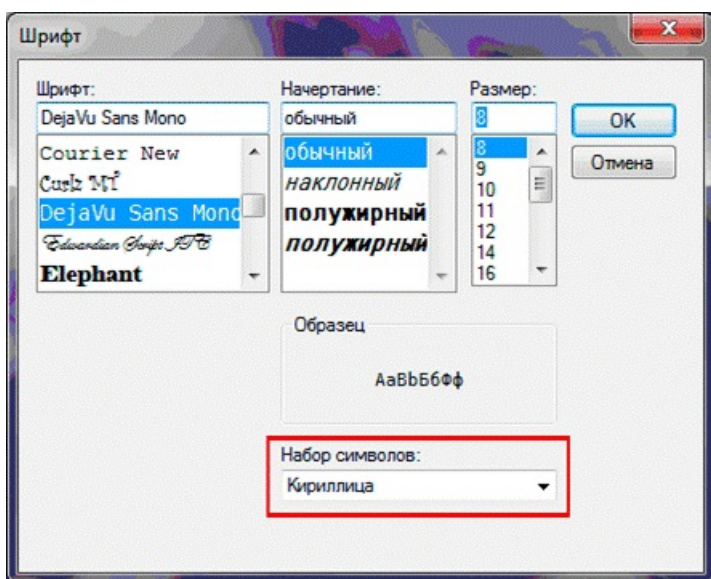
Шрифт

Шрифт:
DejaVu Sans Mono
Courier New
Curlz MT
DejaVu Sans Mono
Edwardian Script ITC
Elephant

Начертание:
обычный
обычный
наклонный
полужирный
полужирный

Размер:
8
8
9
10
11
12
14
16

OK
Отмена

Образец
AaBbБбФф

Набор символов:
Кириллица